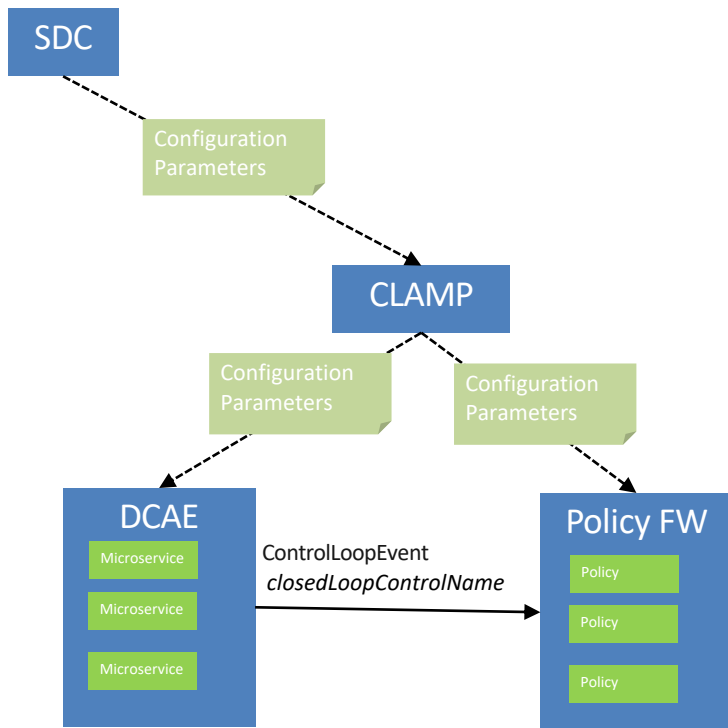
SDC

Configuration Parameters

CLAMP

Configuration Parameters

Configuration Parameters

DCAE

Microservice

Microservice

Microservice

ControlLoopEvent
*closedLoopControlName*

Policy FW

Policy

Policy

Policy